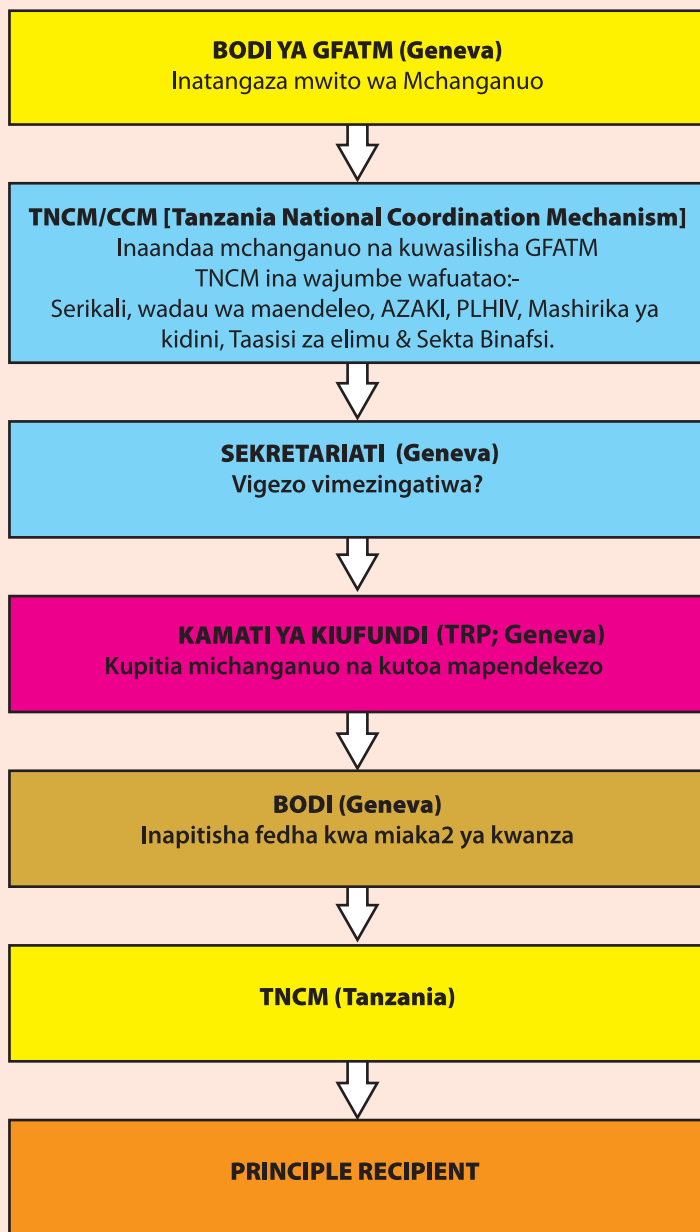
BODI YA GFATM (Geneva)
Inatangaza mwito wa Mchanganuo

TNCM/CCM [Tanzania National Coordination Mechanism]
Inaandaa mchanganuo na kuwasilisha GFATM
TNCM ina wajumbe wafuatao:-
Serikali, wadau wa maendeleo, AZAKI, PLHIV, Mashirika ya kidini, Taasisi za elimu & Sekta Binafsi.

SEKRETARIATI (Geneva)
Vigezo vimezingatiwa?

KAMATI YA KIUFUNDI (TRP; Geneva)
Kupitia michanganuo na kutoa mapendekezo

BODI (Geneva)
Inapitisha fedha kwa miaka2 ya kwanza

TNCM (Tanzania)

PRINCIPLE RECIPIENT